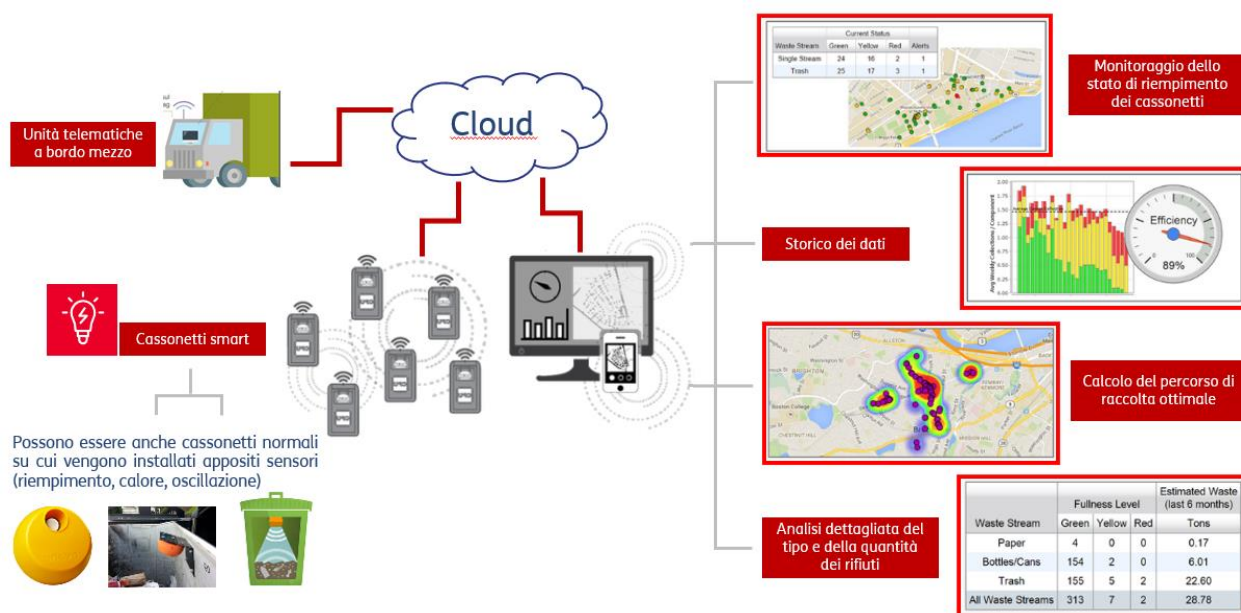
Unità telematiche a bordo mezzo

Cloud

Cassonetti smart

Possono essere anche cassonetti normali su cui vengono installati appositi sensori (riempimento, calore, oscillazione)

| | Current Status | | | |
|---|---|---|---|---|
| Waste Stream | Green | Yellow | Red | Alerts |
| Single Stream | 24 | 16 | 2 | 1 |
| Trash | 25 | 17 | 3 | 1 |

Monitoraggio dello stato di riempimento dei cassonetti

Storico dei dati

Efficiency

89%

Calcolo del percorso di raccolta ottimale

Analisi dettagliata del tipo e della quantità dei rifiuti

| Waste Stream | Fullness Level Green | Yellow | Red | Estimated Waste (last 6 months) Tons |
|---|---|---|---|---|
| Paper | 4 | 0 | 0 | 0.17 |
| Bottles/Cans | 154 | 2 | 0 | 6.01 |
| Trash | 155 | 5 | 2 | 22.60 |
| All Waste Streams | 313 | 7 | 2 | 28.78 |